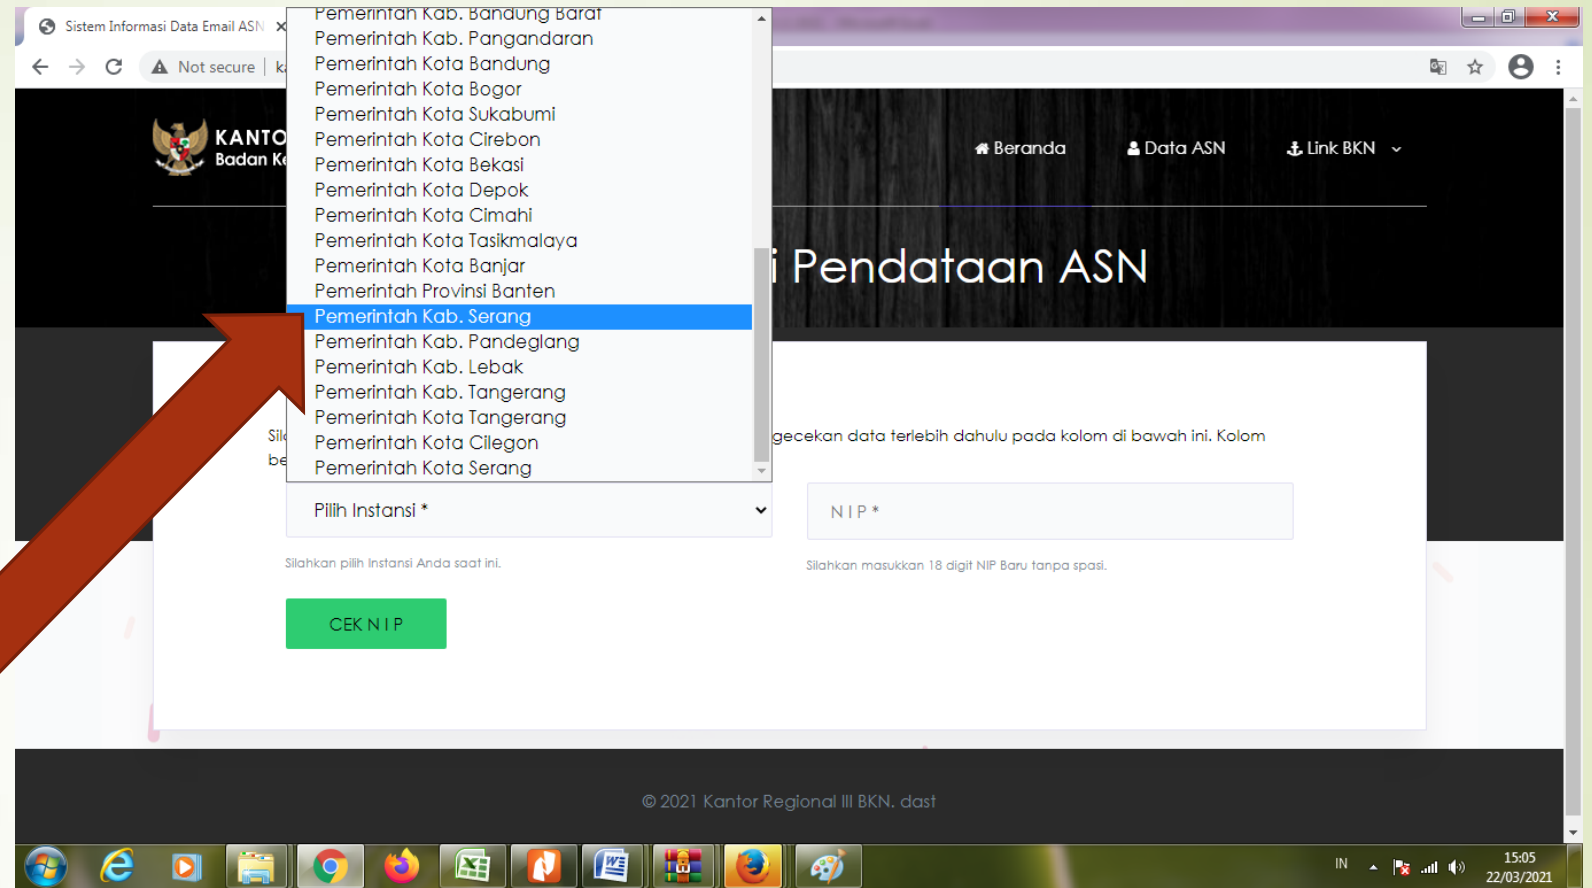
Sistem Informasi Data Email ASN ×

Not secure | k

Pemerintah Kab. Bandung Barat
Pemerintah Kab. Pangandaran
Pemerintah Kota Bandung
Pemerintah Kota Bogor
Pemerintah Kota Sukabumi
Pemerintah Kota Cirebon
Pemerintah Kota Bekasi
Pemerintah Kota Depok
Pemerintah Kota Cimahi
Pemerintah Kota Tasikmalaya
Pemerintah Kota Banjar
Pemerintah Provinsi Banten
Pemerintah Kab. Serang
Pemerintah Kab. Pandeglang
Pemerintah Kab. Lebak
Pemerintah Kab. Tangerang
Pemerintah Kota Tangerang
Pemerintah Kota Cilegon
Pemerintah Kota Serang

KANTO
Badan K

Beranda Data ASN Link BKN

i Pendataan ASN

Sil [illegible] gecekan data terlebih dahulu pada kolom di bawah ini. Kolom
be

Pilih Instansi *

N I P *

Silahkan pilih Instansi Anda saat ini.

Silahkan masukkan 18 digit NIP Baru tanpa spasi.

CEK N I P

© 2021 Kantor Regional III BKN. dast

IN 15:05 22/03/2021